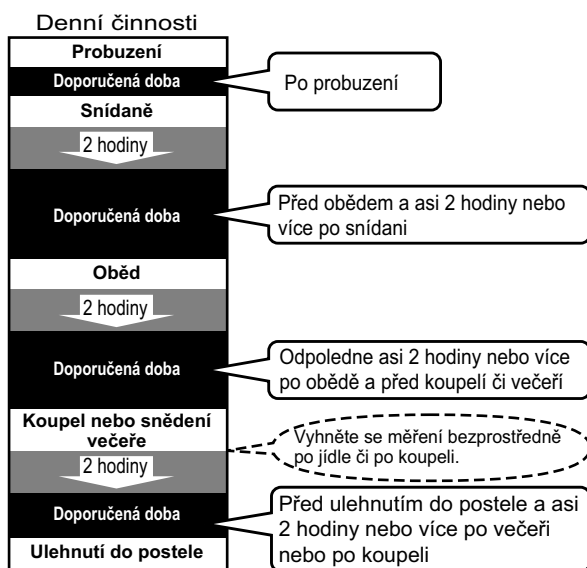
Denní činnosti

Probuzení

Doporučená doba

Po probuzení

Snídaně

2 hodiny

Doporučená doba

Před obědem a asi 2 hodiny nebo více po snídani

Oběd

2 hodiny

Doporučená doba

Odpoledne asi 2 hodiny nebo více po obědě a před koupelí či večeří

Koupel nebo snědení večeře

Vyhněte se měření bezprostředně po jídle či po koupeli.

2 hodiny

Doporučená doba

Před ulehnutím do postele a asi 2 hodiny nebo více po večeři nebo po koupeli

Ulehnutí do postele